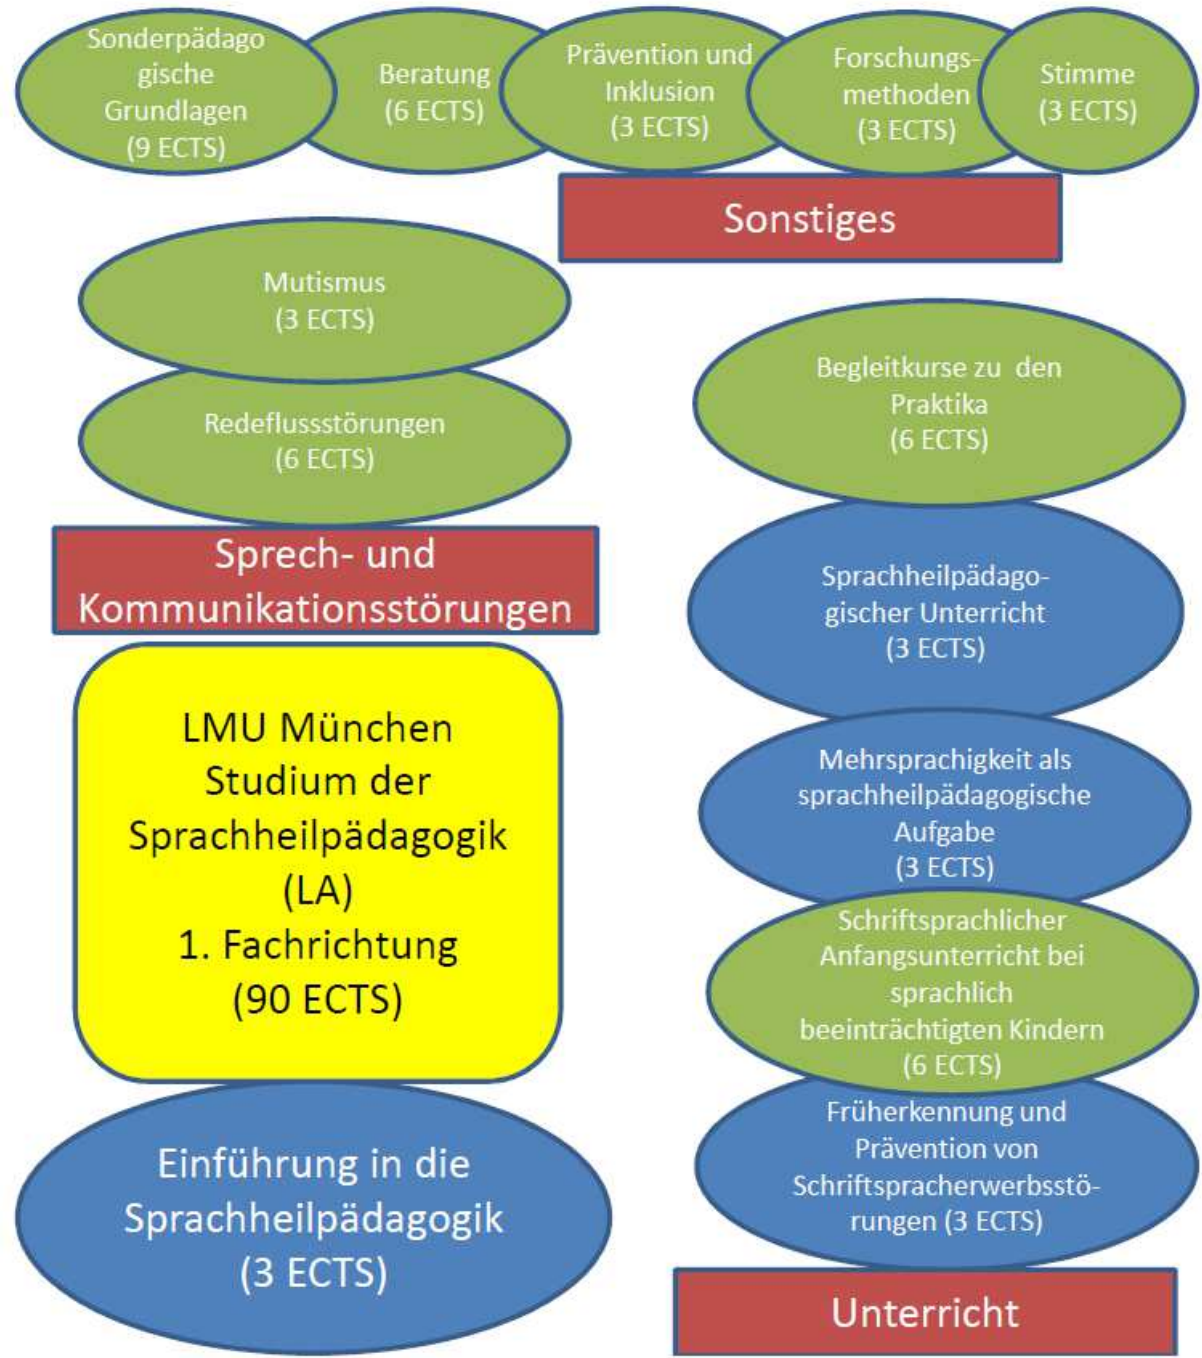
Sonderpädagogische Grundlagen (9 ECTS)

Beratung (6 ECTS)

Prävention und Inklusion (3 ECTS)

Forschungsmethoden (3 ECTS)

Stimme (3 ECTS)

Sonstiges

Mutismus (3 ECTS)

Redeflussstörungen (6 ECTS)

Sprech- und Kommunikationsstörungen

LMU München
Studium der Sprachheilpädagogik (LA)
1. Fachrichtung (90 ECTS)

Einführung in die Sprachheilpädagogik (3 ECTS)

Begleitkurse zu den Praktika (6 ECTS)

Sprachheilpädagogischer Unterricht (3 ECTS)

Mehrsprachigkeit als sprachheilpädagogische Aufgabe (3 ECTS)

Schriftsprachlicher Anfangsunterricht bei sprachlich beeinträchtigten Kindern (6 ECTS)

Früherkennung und Prävention von Schriftspracherwerbsstörungen (3 ECTS)

Unterricht